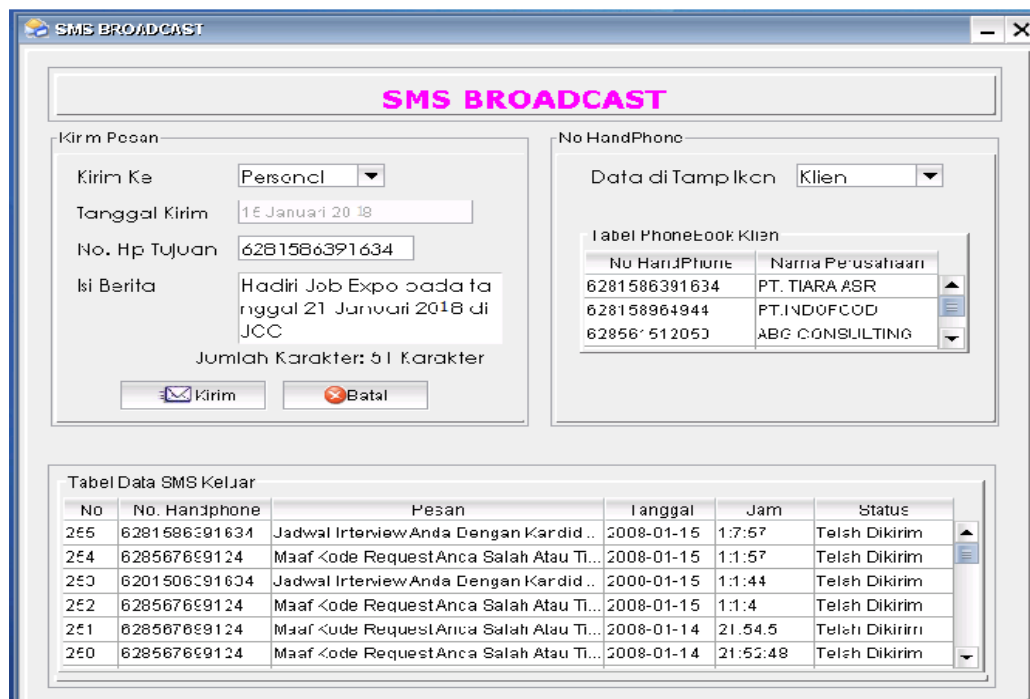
SMS BROADCAST

SMS BROADCAST

Kirim Pesan

Kirim Ke Personal

Tanggal Kirim 15 Januari 2018

No. Hp Tujuan 6281586391634

Isi Berita Hadiri Job Expo pada tanggal 21 Januari 2018 di JCC

Jumlah Karakter: 51 Karakter

Kirim Batal

No HandPhone

Data di Tampilkan Klien

Tabel PhoneBook Klien

| No HandPhone | Nama Perusahaan |
|---|---|
| 6281586391634 | PT. TIARA ASR |
| 628158964944 | PT.INDOFOOD |
| 628561512050 | ABC CONSULTING |

Tabel Data SMS Keluar

| No | No. Handphone | Pesan | Tanggal | Jam | Status |
|---|---|---|---|---|---|
| 255 | 6281586391634 | Jadwal Interview Anda Dengan Kandid... | 2008-01-15 | 1:7:57 | Telah Dikirim |
| 254 | 628567699124 | Maaf Kode Request Anda Salah Atau Ti... | 2008-01-15 | 1:1:57 | Telah Dikirim |
| 253 | 6281586391634 | Jadwal Interview Anda Dengan Kandid... | 2008-01-15 | 1:1:44 | Telah Dikirim |
| 252 | 628567699124 | Maaf Kode Request Anda Salah Atau Ti... | 2008-01-15 | 1:1:4 | Telah Dikirim |
| 251 | 628567699124 | Maaf Kode Request Anda Salah Atau Ti... | 2008-01-14 | 21:54:5 | Telah Dikirim |
| 250 | 628567699124 | Maaf Kode Request Anda Salah Atau Ti... | 2008-01-14 | 21:52:48 | Telah Dikirim |